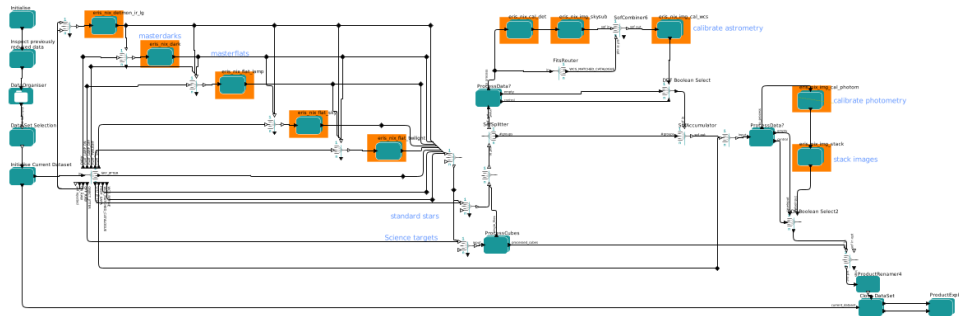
Initialise

Inspect previously reduced data

Data Organiser

DataSet Selection

Initialise Current Dataset

eris_nix_detmon_ir_lg

masterdarks

eris_nix_dark

masterflats

eris_nix_flat_lamp

eris_nix_flat_tw

eris_nix_flat

ProcessData7

FitsRouter

SofCombiner6

eris_nix_cal_det

eris_nix_img_skybub

eris_nix_img_cal_wcs

calibrate astrometry

FITS Boolean Select

SofSplitter

SofAccumulator

ProcessData7

eris_nix_img_cal_photom

calibrate photometry

eris_nix_img_hdrl_stack

stack images

FITS Boolean Select2

standard stars

Science targets

ProcessCubes

ProductRenamer4

CloseDataSet

ProductExpl